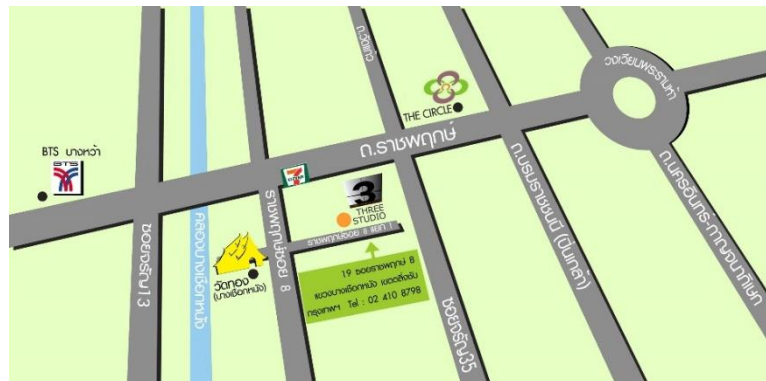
BTS บางหว้า

BTS

ถ.ราชพฤกษ์

THE CIRCLE

วงเวียนพระราม

ถ.บรมราชชนนี (ปิ่นเกล้า)

ถ.ตากสิน-กาญจนาภิเษก

ซอยจรัญ 13

คลองบางเชือกหนัง

วัดทอง (บางเชือกหนัง)

ราชพฤกษ์ซอย 8

3 THREE STUDIO

ราชพฤกษ์ซอย 8 แยก 1

19 ซอยราชพฤกษ์ 8 แขวงบางเชือกหนัง เขตตลิ่งชัน กรุงเทพฯ Tel : 02 410 8798

ซอยจรัญ35